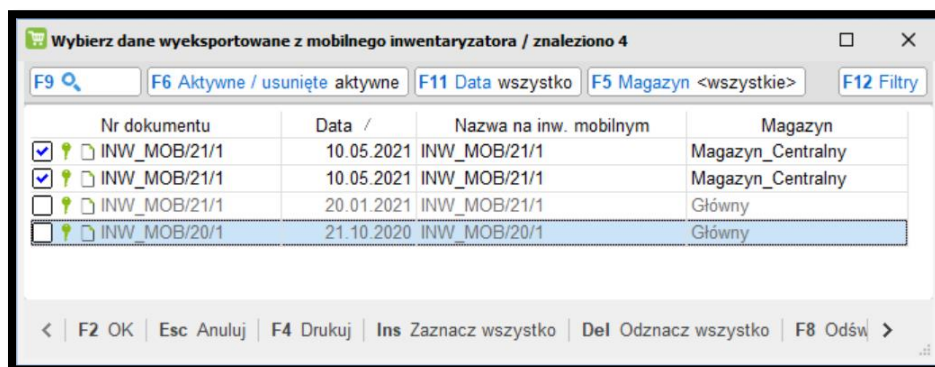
Wybierz dane wyeksportowane z mobilnego inwentaryzatora / znaleziono 4

F9 | F6 Aktywne / usunięte aktywne | F11 Data wszystko | F5 Magazyn <wszystkie> | F12 Filtry

| Nr dokumentu | Data / | Nazwa na inw. mobilnym | Magazyn |
|---|---|---|---|
| INW_MOB/21/1 | 10.05.2021 | INW_MOB/21/1 | Magazyn_Centralny |
| INW_MOB/21/1 | 10.05.2021 | INW_MOB/21/1 | Magazyn_Centralny |
| INW_MOB/21/1 | 20.01.2021 | INW_MOB/21/1 | Główny |
| INW_MOB/20/1 | 21.10.2020 | INW_MOB/20/1 | Główny |

< | F2 OK | Esc Anuluj | F4 Drukuj | Ins Zaznacz wszystko | Del Odznacz wszystko | F8 Odśw >